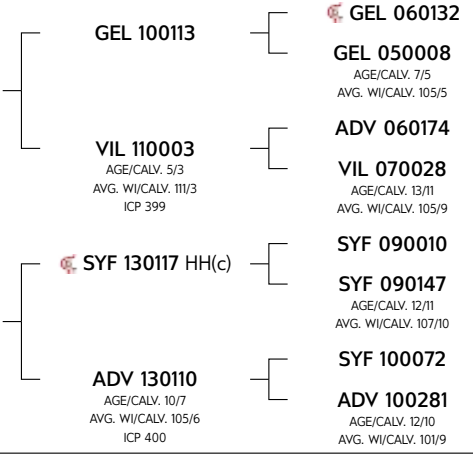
GEL 100113

GEL 060132

GEL 050008
AGE/CALV. 7/5
AVG. WI/CALV. 105/5

VIL 110003
AGE/CALV. 5/3
AVG. WI/CALV. 111/3
ICP 399

ADV 060174

VIL 070028
AGE/CALV. 13/11
AVG. WI/CALV. 105/9

SYF 130117 HH(c)

SYF 090010

SYF 090147
AGE/CALV. 12/11
AVG. WI/CALV. 107/10

ADV 130110
AGE/CALV. 10/7
AVG. WI/CALV. 105/6
ICP 400

SYF 100072

ADV 100281
AGE/CALV. 12/10
AVG. WI/CALV. 101/9